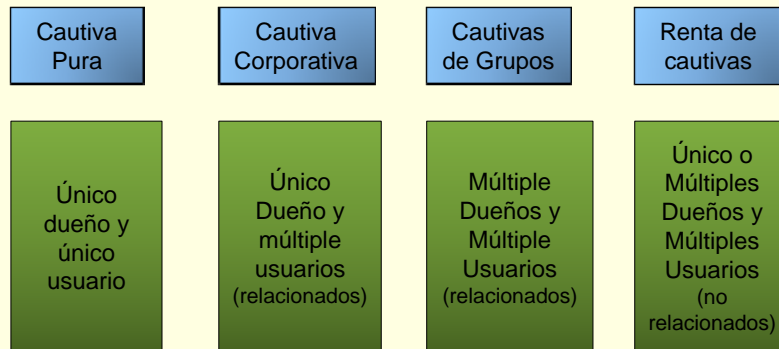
Cautiva Pura

Cautiva Corporativa

Cautivas de Grupos

Renta de cautivas

Único dueño y único usuario

Único Dueño y múltiple usuarios (relacionados)

Múltiple Dueños y Múltiple Usuarios (relacionados)

Único o Múltiples Dueños y Múltiples Usuarios (no relacionados)